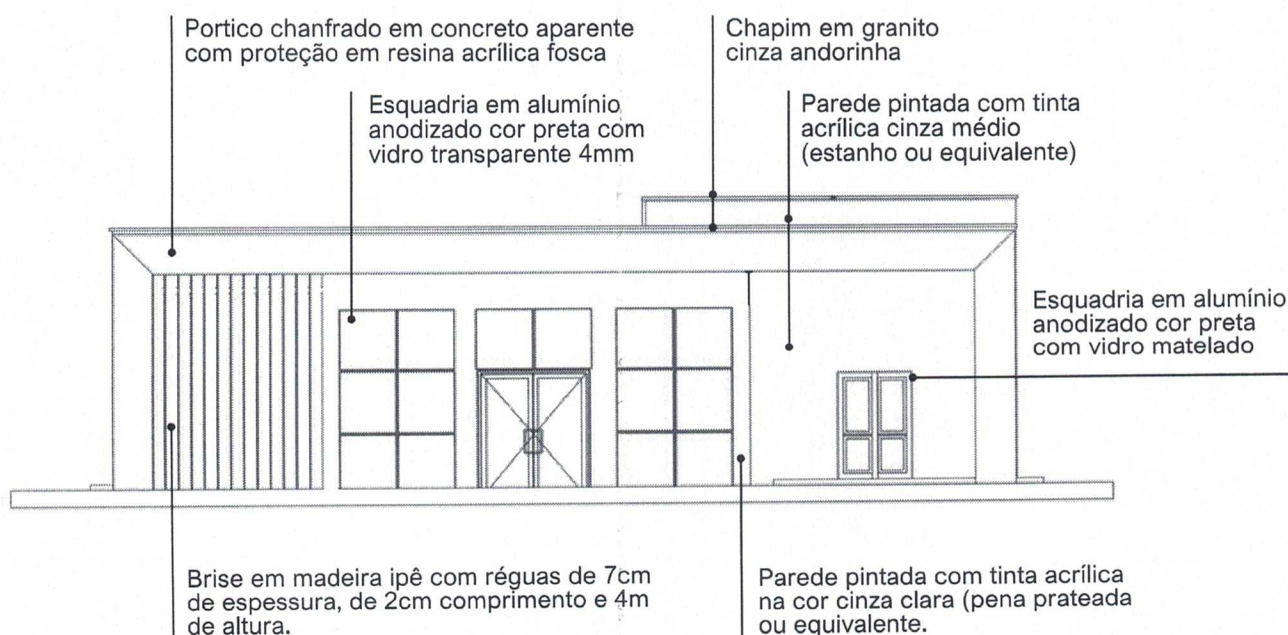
Portico chanfrado em concreto aparente com proteção em resina acrílica fosca

Chapim em granito cinza andorinha

Esquadria em alumínio anodizado cor preta com vidro transparente 4mm

Parede pintada com tinta acrílica cinza médio (estanho ou equivalente)

Esquadria em alumínio anodizado cor preta com vidro matelado

Brise em madeira ipê com réguas de 7cm de espessura, de 2cm comprimento e 4m de altura.

Parede pintada com tinta acrílica na cor cinza clara (pena prateada ou equivalente.